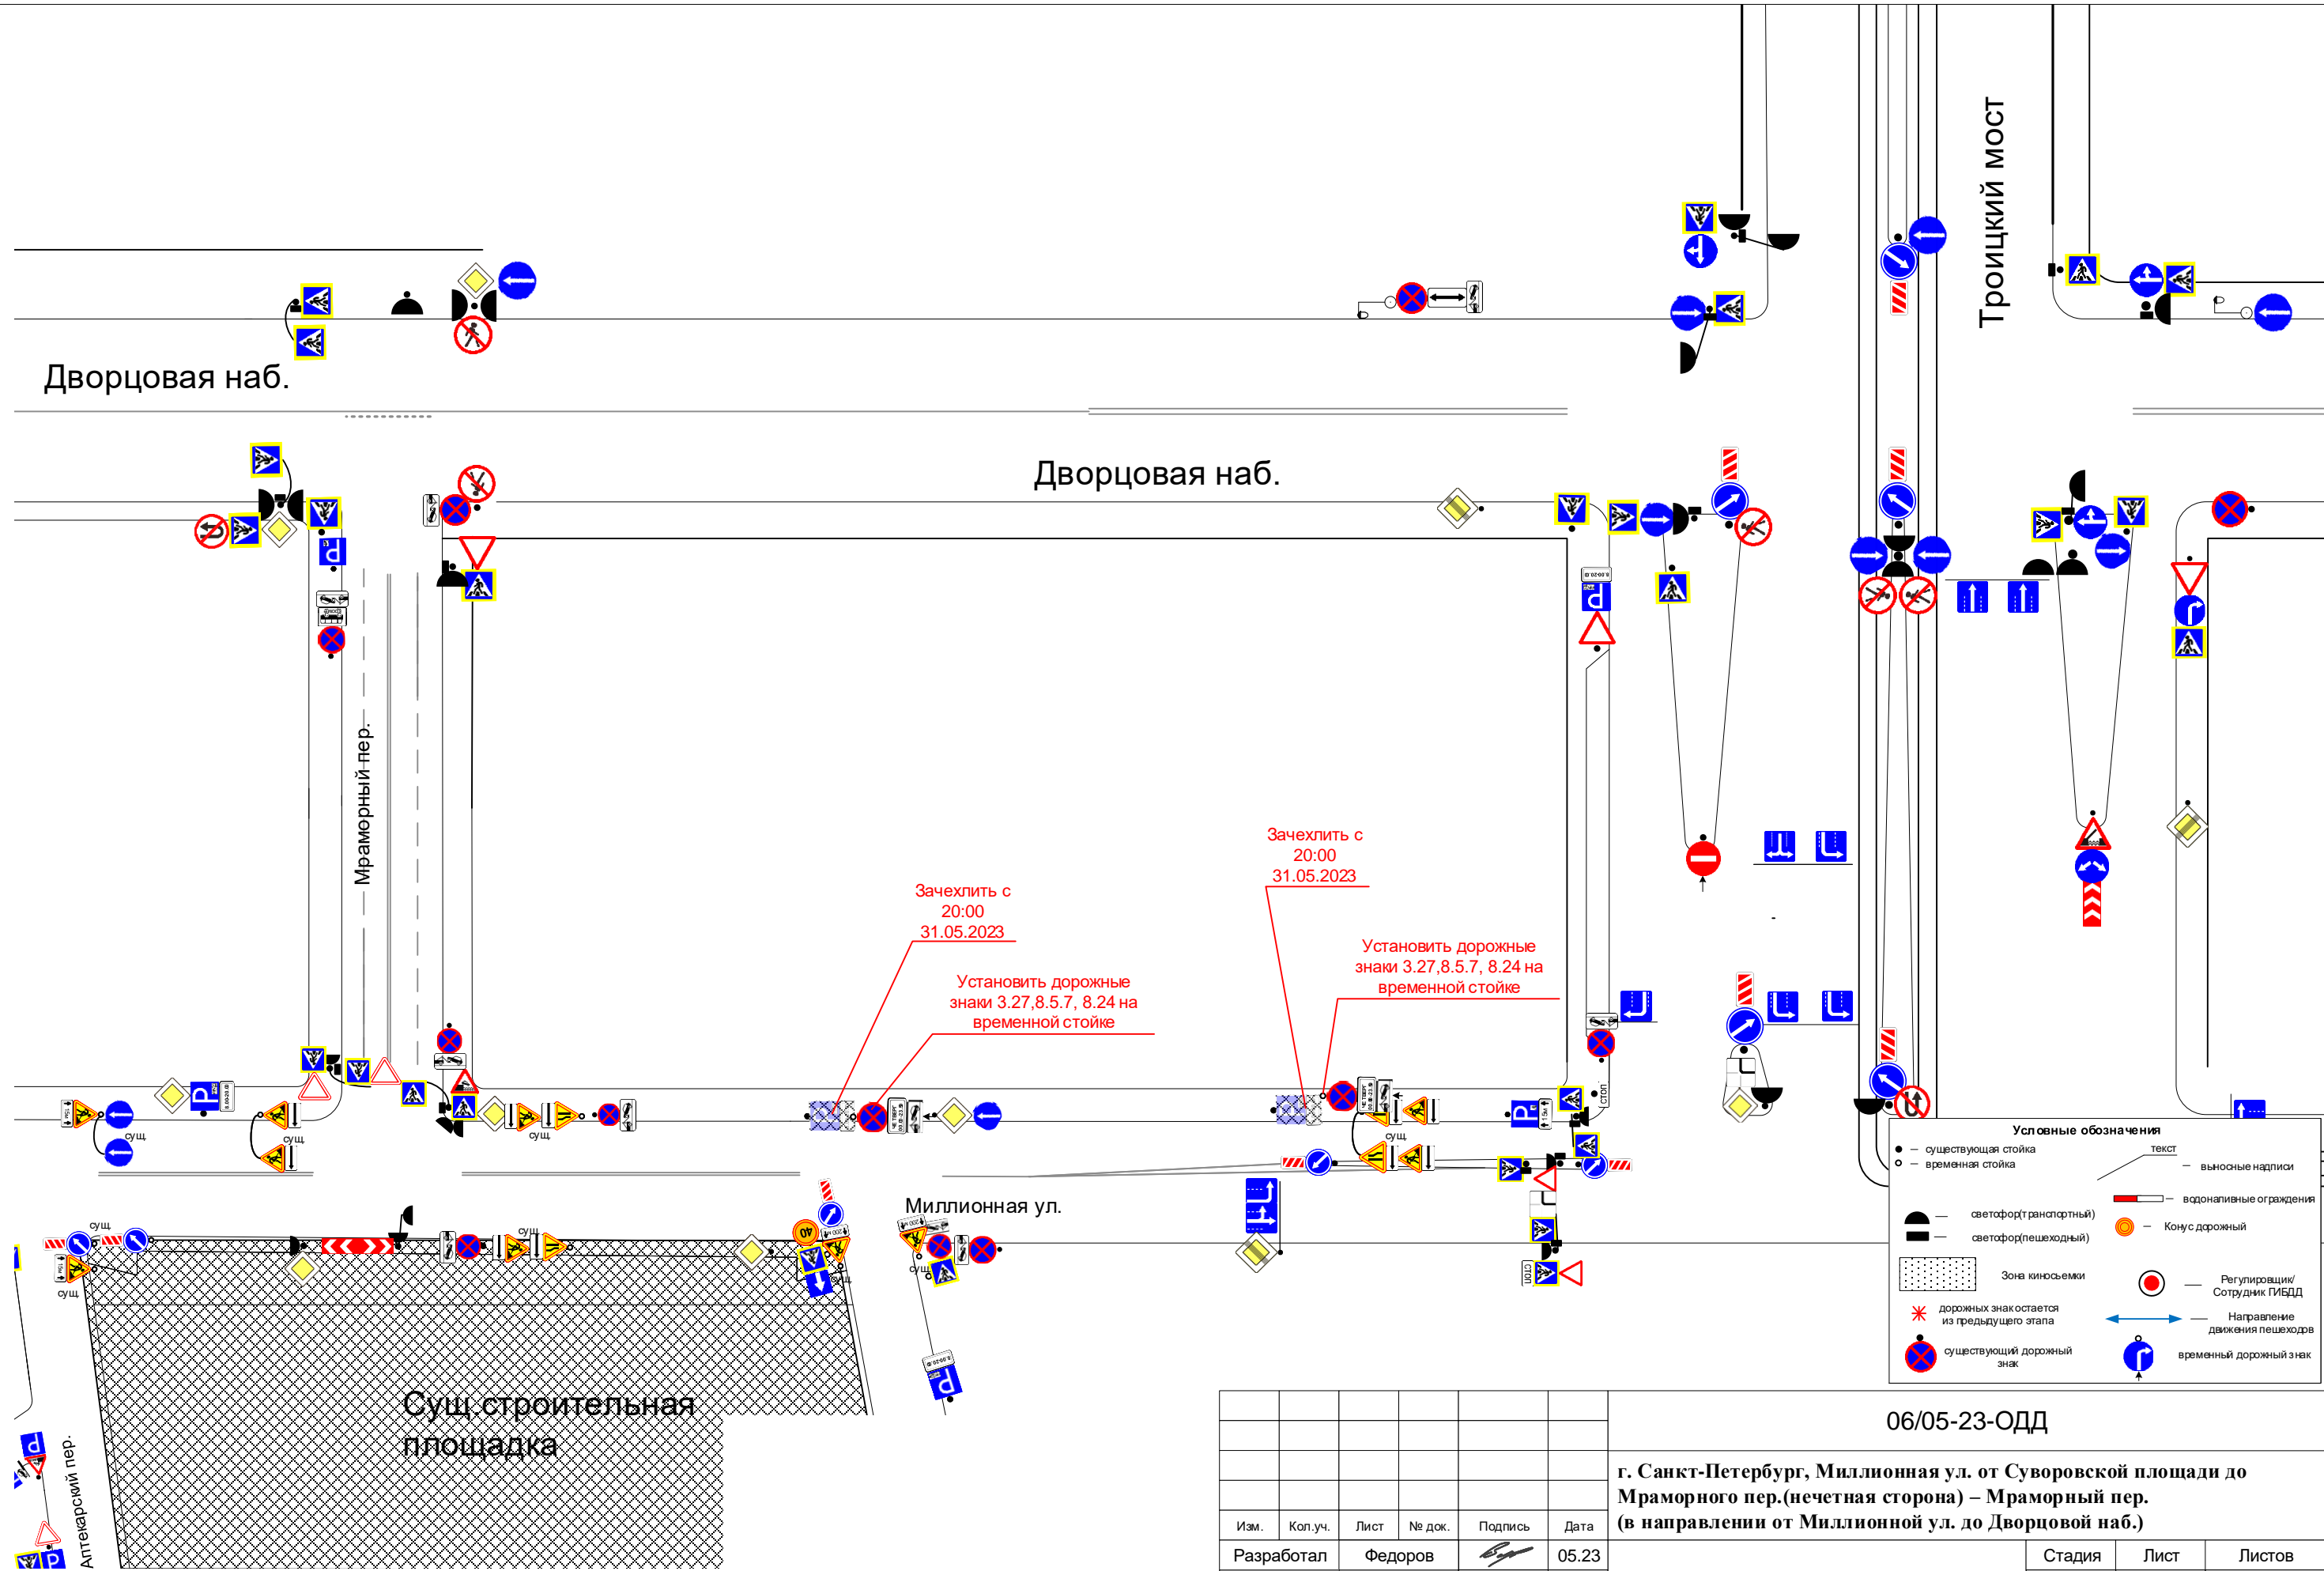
Троицкий мост

Дворцовая наб.

Дворцовая наб.

Мраморный пер.

Зачехлить с 20:00 31.05.2023

Зачехлить с 20:00 31.05.2023

Установить дорожные знаки 3.27,8.5.7, 8.24 на временной стойке

Установить дорожные знаки 3.27,8.5.7, 8.24 на временной стойке

сущ

сущ

сущ

сущ

сущ

сущ

сущ

сущ

стоп

стоп

Миллионная ул.

Сущ.строительная площадка

Аптекарский пер.

Условные обозначения
– существующая стойка
– временная стойка
текст – выносные надписи
– водоналивные ограждения
– светофор(транспортный)
– светофор(пешеходный)
– Конус дорожный
Зона киносъемки
– Регулировщик/ Сотрудник ГИБДД
дорожных знак остается из предыдущего этапа
– Направление движения пешеходов
существующий дорожный знак
временный дорожный знак

06/05-23-ОДД

г. Санкт-Петербург, Миллионная ул. от Суворовской площади до Мраморного пер.(нечетная сторона) – Мраморный пер. (в направлении от Миллионной ул. до Дворцовой наб.)

| Изм. | Кол.уч. | Лист | № док. | Подпись | Дата |
|---|---|---|---|---|---|
| Разработал | | Федоров | | | 05.23 |

| Стадия | Лист | Листов |
|---|---|---|